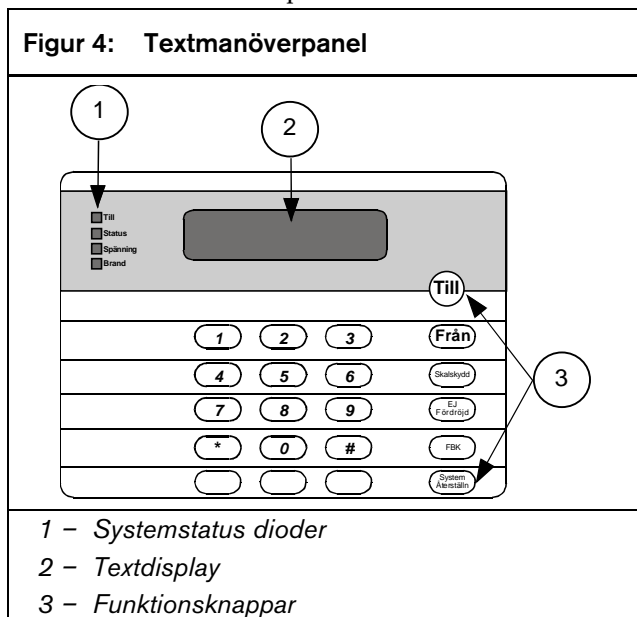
Figur 4: Textmanöverpanel

1

2

Till
Status
Spänning
Brand

Till

1 2 3 Från

4 5 6 Skalskydd

7 8 9 EJ Fördröjd

* 0 # FBK

System Återställn

3

1 – Systemstatus dioder

2 – Textdisplay

3 – Funktionsknappar